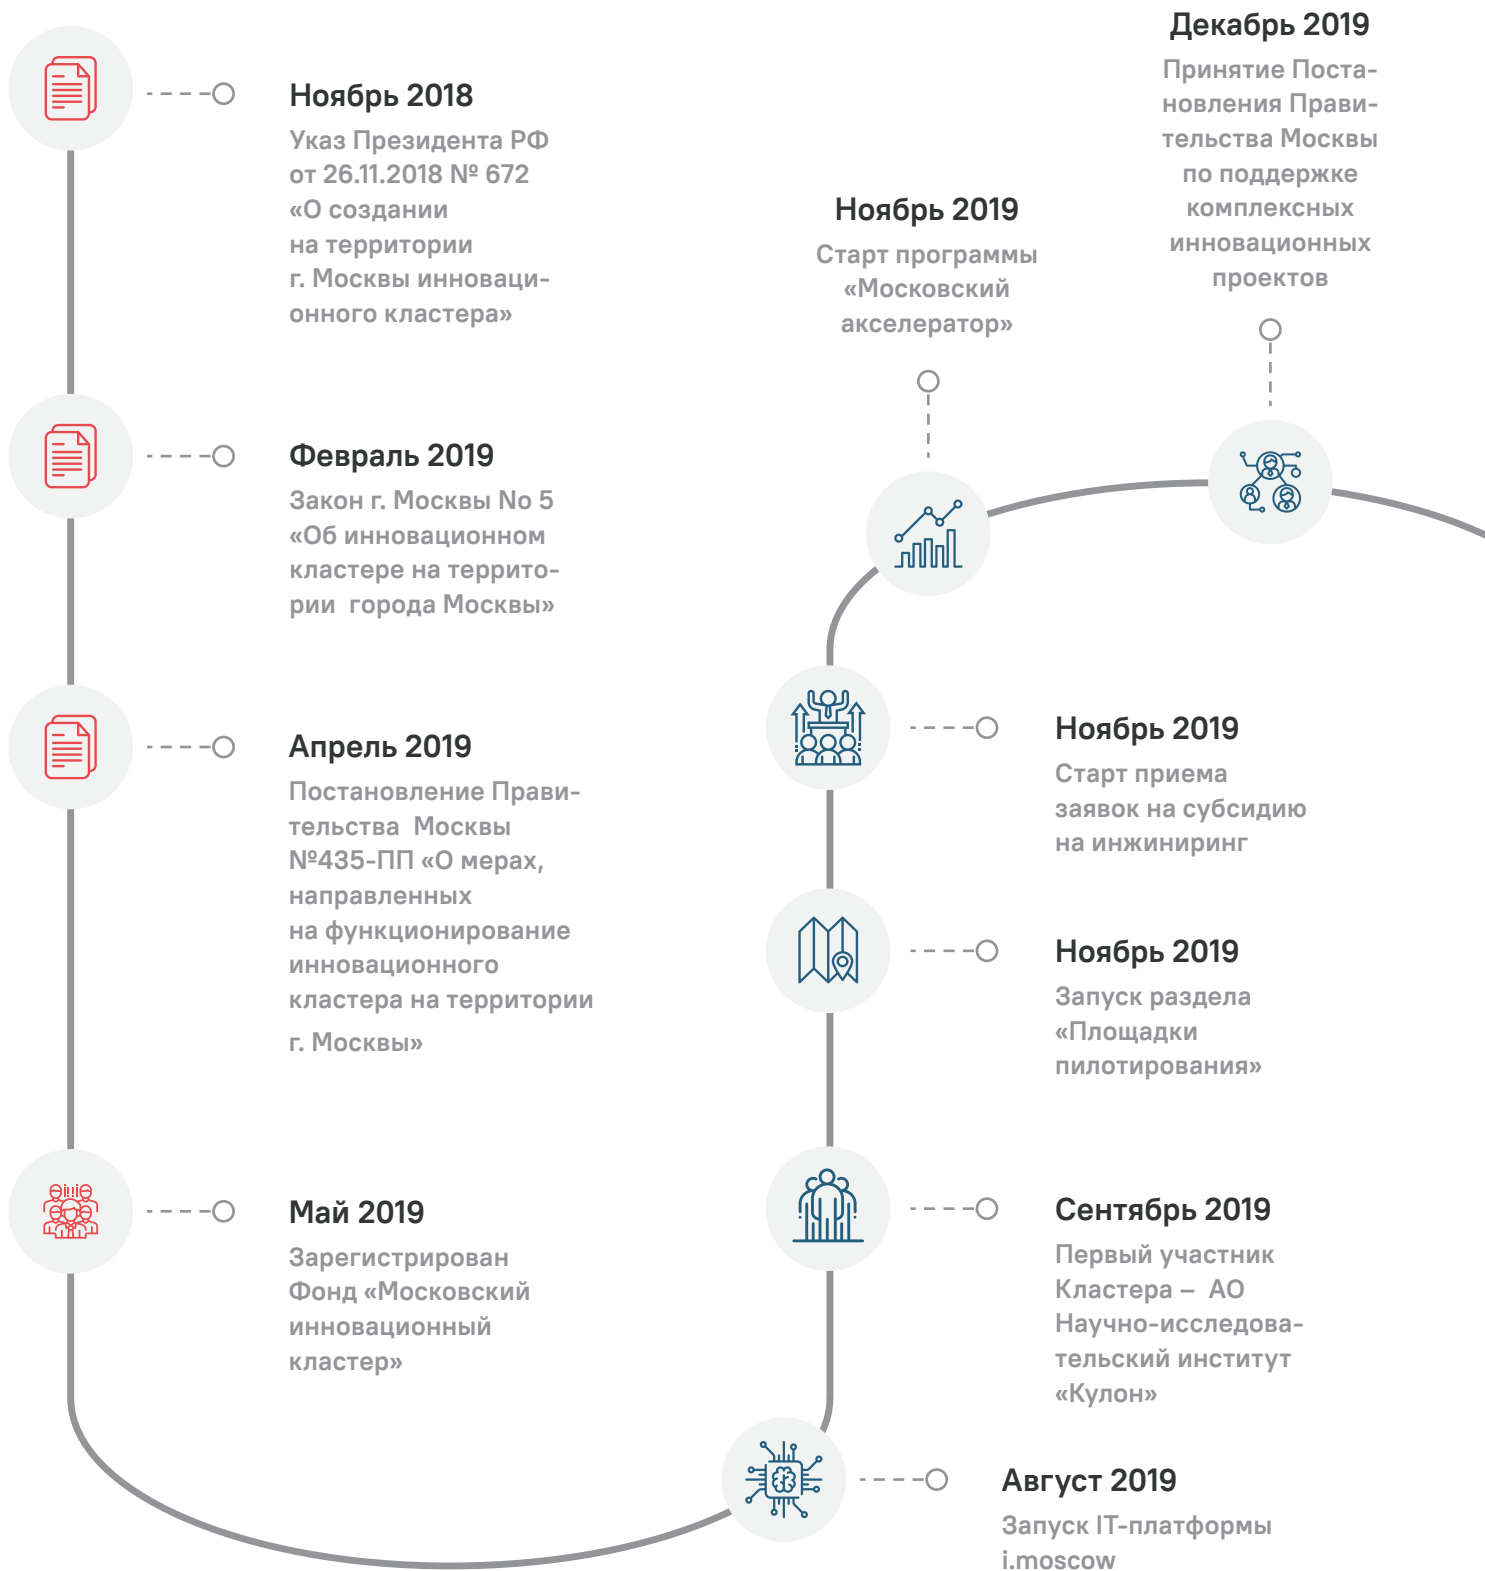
Ноябрь 2018

Указ Президента РФ от 26.11.2018 № 672 «О создании на территории г. Москвы инновационного кластера»

Февраль 2019

Закон г. Москвы No 5 «Об инновационном кластере на территории города Москвы»

Апрель 2019

Постановление Правительства Москвы №435-ПП «О мерах, направленных на функционирование инновационного кластера на территории г. Москвы»

Май 2019

Зарегистрирован Фонд «Московский инновационный кластер»

Август 2019

Запуск IT-платформы i.moscow

Сентябрь 2019

Первый участник Кластера – АО Научно-исследовательский институт «Кулон»

Ноябрь 2019

Запуск раздела «Площадки пилотирования»

Ноябрь 2019

Старт приема заявок на субсидию на инжиниринг

Ноябрь 2019

Старт программы «Московский акселератор»

Декабрь 2019

Принятие Постановления Правительства Москвы по поддержке комплексных инновационных проектов